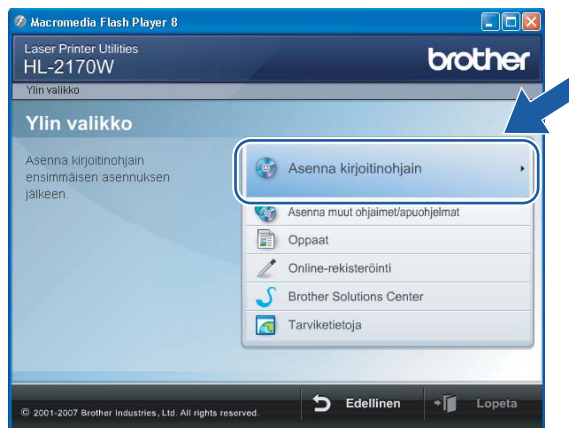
Macromedia Flash Player 8

Laser Printer Utilities
HL-2170W

brother

Ylin valikko

Ylin valikko

Asenna kirjoitinohjain ensimmäisen asennuksen jälkeen.

Asenna kirjoitinohjain

Asenna muut ohjaimet/apuohjelmat

Oppaat

Online-rekisteröinti

Brother Solutions Center

Tarviketietoja

© 2001-2007 Brother Industries, Ltd. All rights reserved.

Edellinen

Lopeta